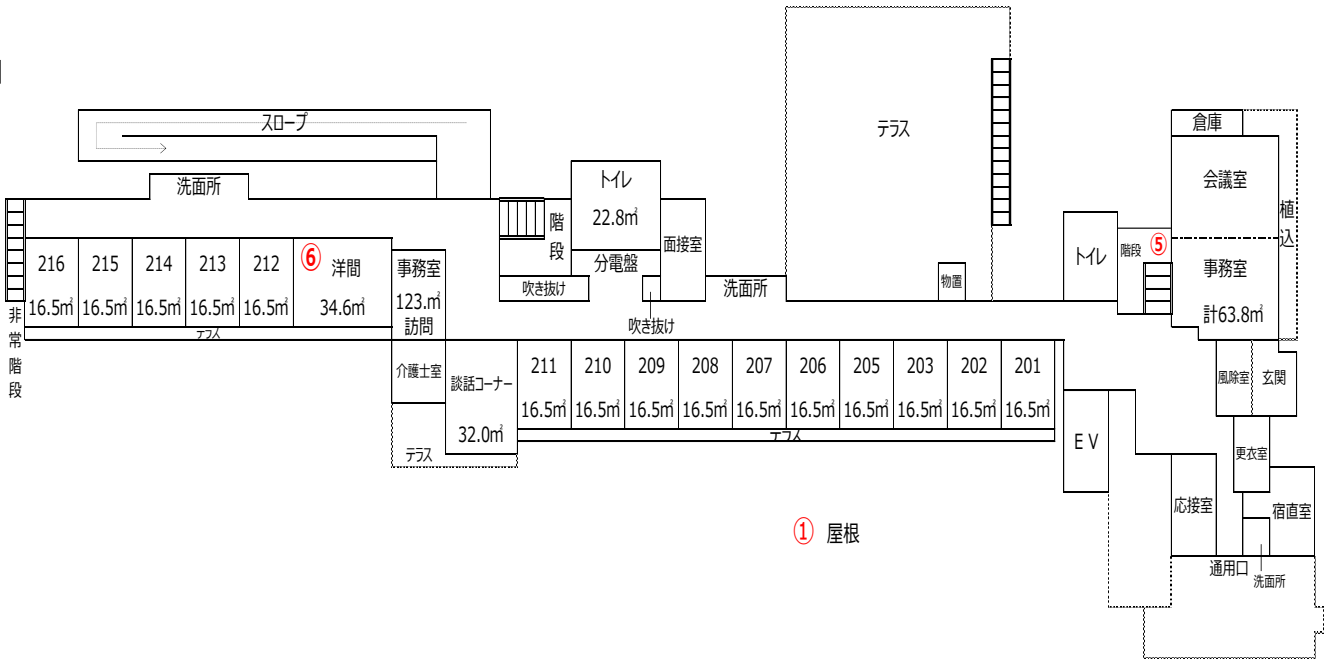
スロープ

洗面所

非常階段

| 216 | 215 | 214 | 213 | 212 | ⑥ 洋間 |
|---|---|---|---|---|---|
| 16.5㎡ | 16.5㎡ | 16.5㎡ | 16.5㎡ | 16.5㎡ | 34.6㎡ |

テラス

事務室 123.㎡ 訪問

介護士室

談話コーナー 32.0㎡

テラス

階段

吹き抜け

トイレ 22.8㎡

分電盤

面接室

吹き抜け

洗面所

テラス

物置

| 211 | 210 | 209 | 208 | 207 | 206 | 205 | 203 | 202 | 201 |
|---|---|---|---|---|---|---|---|---|---|
| 16.5㎡ | 16.5㎡ | 16.5㎡ | 16.5㎡ | 16.5㎡ | 16.5㎡ | 16.5㎡ | 16.5㎡ | 16.5㎡ | 16.5㎡ |

テラス

トイレ

階段 ⑤

倉庫

会議室

植込

事務室 計63.8㎡

風除室

玄関

EV

更衣室

応接室

宿直室

通用口

洗面所

① 屋根